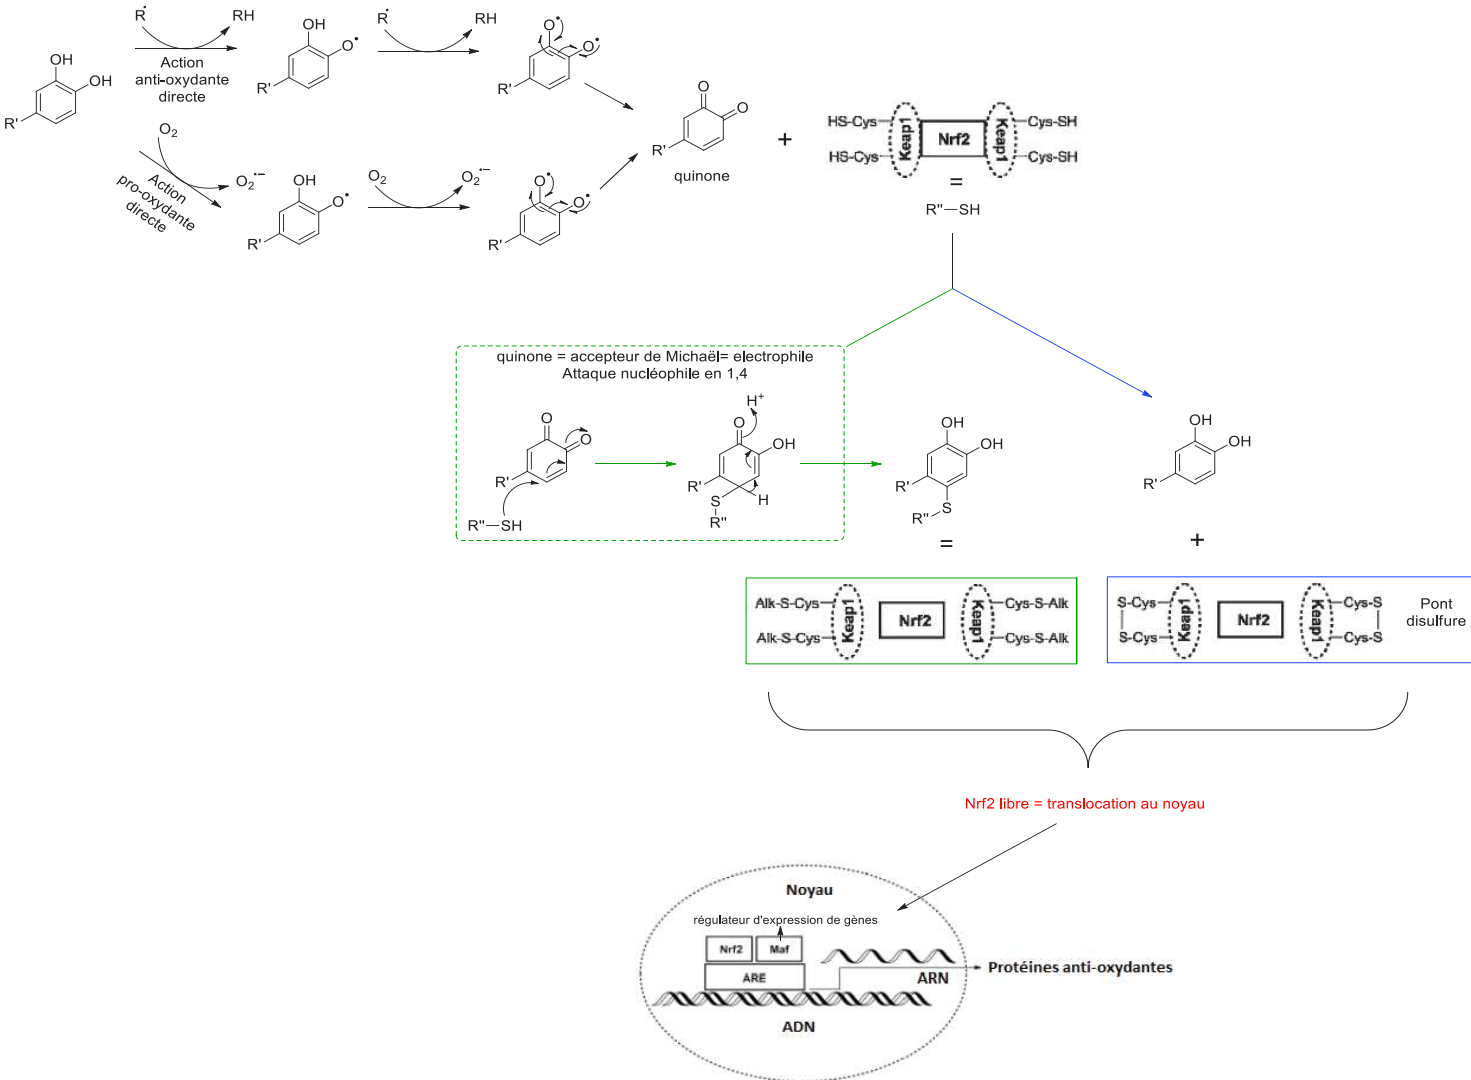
OH
OH
R'
$R^{\bullet}$
RH
Action anti-oxydante directe
OH
$O^{\bullet}$
R'
$R^{\bullet}$
RH
$O^{\bullet}$
$O^{\bullet}$
R'
$O_2$
Action pro-oxydante directe
$O_2^{\bullet-}$
OH
$O^{\bullet}$
R'
$O_2$
$O_2^{\bullet-}$
$O^{\bullet}$
$O^{\bullet}$
R'
O
O
R'
quinone
+
HS-Cys
HS-Cys
Keap1
Nrf2
Keap1
Cys-SH
Cys-SH
=
R''—SH

quinone = accepteur de Michaël= electrophile
Attaque nucléophile en 1,4
O
O
R'
R''—SH
$H^+$
O
OH
R'
S
R''
H
OH
OH
R'
R''
S
OH
OH
R'
=
+
Alk-S-Cys
Alk-S-Cys
Keap1
Nrf2
Keap1
Cys-S-Alk
Cys-S-Alk
S-Cys
S-Cys
Keap1
Nrf2
Keap1
Cys-S
Cys-S
Pont disulfure

Nrf2 libre = translocation au noyau

Noyau
régulateur d'expression de gènes
Nrf2
Maf
ARE
ARN
Protéines anti-oxydantes
ADN